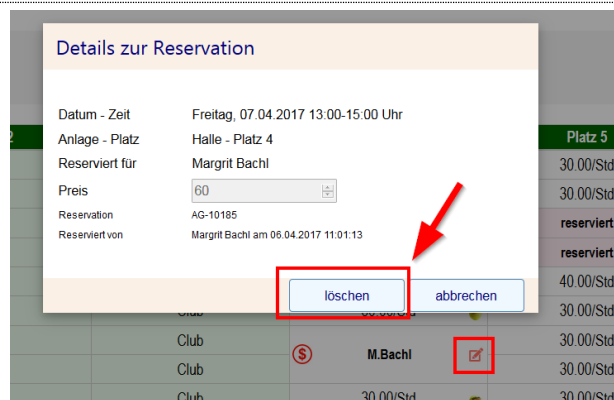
Details zur Reservation

Datum - Zeit Freitag, 07.04.2017 13:00-15:00 Uhr
Anlage - Platz Halle - Platz 4
Reserviert für Margrit Bachl
Preis 60
Reservation AG-10185
Reserviert von Margrit Bachl am 06.04.2017 11:01:13

löschen abbrechen

2

Platz 5
30.00/Std
30.00/Std
reserviert
reserviert
40.00/Std
Club 30.00/Std
30.00/Std
Club M.Bachl 30.00/Std
Club 30.00/Std
Club 30.00/Std 30.00/Std